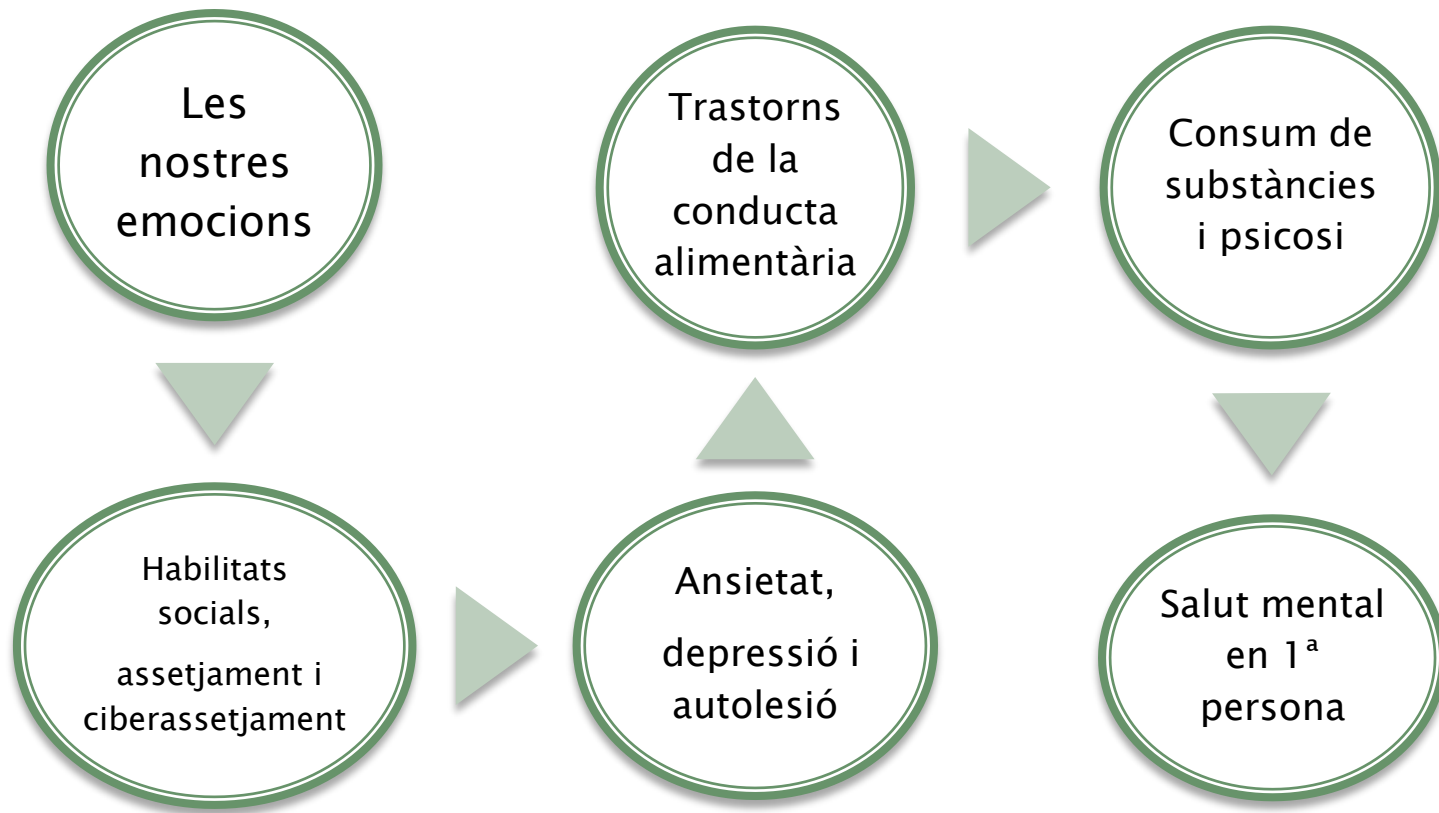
Les nostres emocions

Habilitats socials, assetjament i ciberassetjament

Ansietat, depressió i autolesió

Trastorns de la conducta alimentària

Consum de substàncies i psicosi

Salut mental en 1ª persona